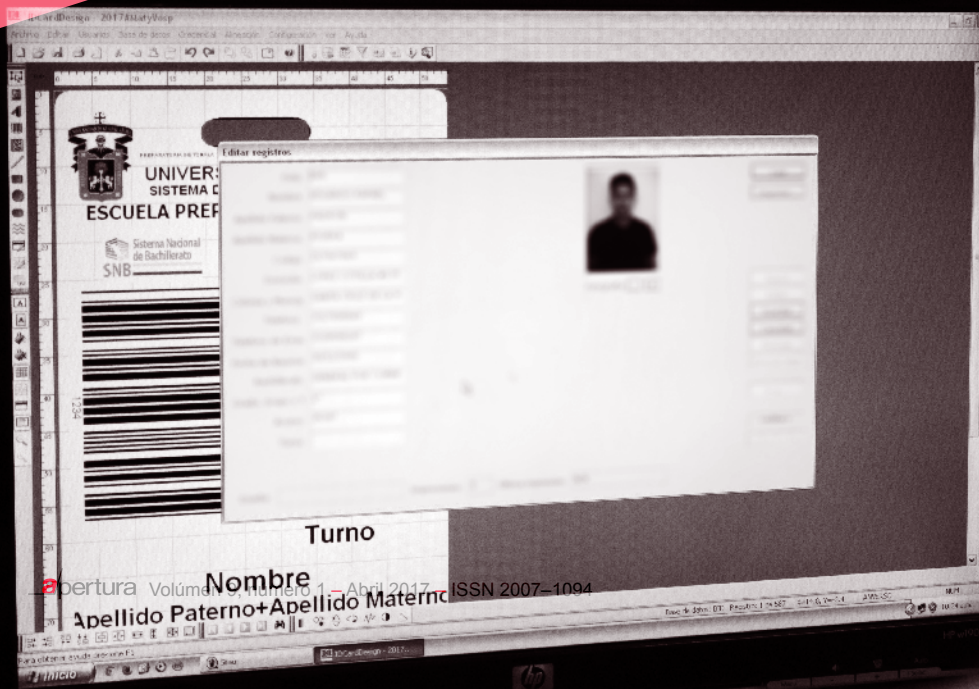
IDCardDesign - 2017

Archivo Editar Usuarios Base de datos Credencial Alineación Configuración Ver Ayuda

Editar registros

UNIVERS
SISTEMA D
ESCUELA PREP

Sistema Nacional de Bachillerato
SNB

1234

Turno

Nombre

Apellido Paterno+Apellido Materno

apertura Volúmen 9, número 1 – Abril 2017 – ISSN 2007–1094

Inicio

IDCardDesign - 2017...

hp